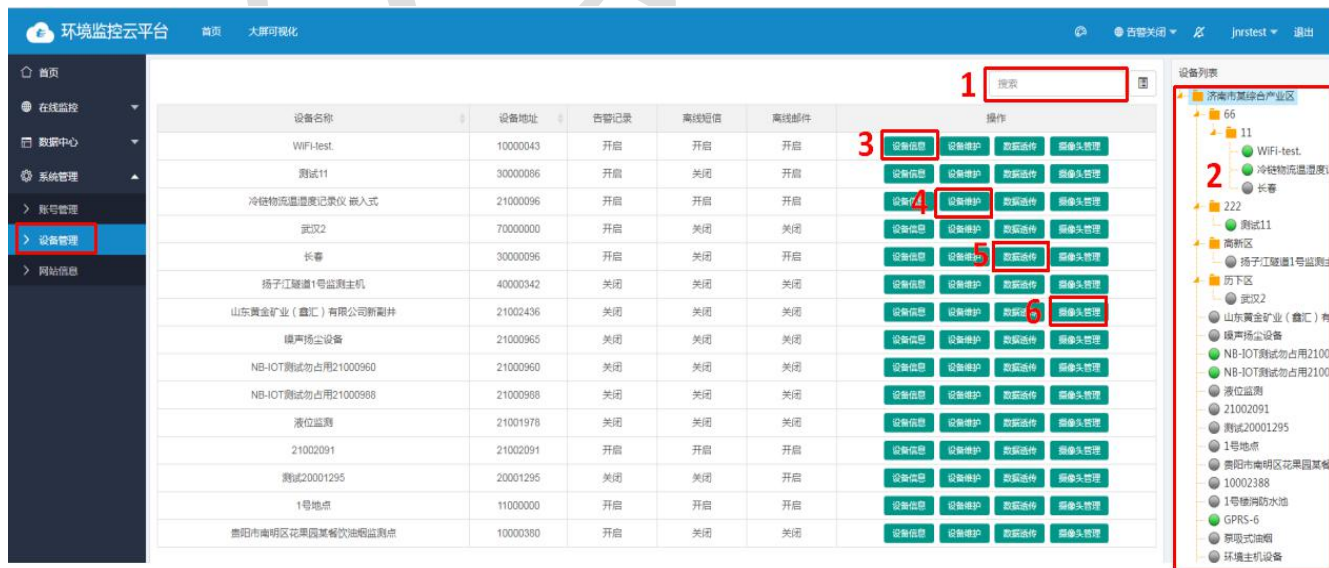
环境监控云平台 首页 大屏可视化 告警关闭 jnrstest 退出

首页
在线监控
数据中心
系统管理
账号管理
设备管理
网站信息

1 搜索

| 设备名称 | 设备地址 | 告警记录 | 离线短信 | 离线邮件 | 操作 |
|---|---|---|---|---|---|
| WiFi-test. | 10000043 | 开启 | 开启 | 开启 | 3 设备信息 设备维护 数据远传 摄像头管理 |
| 测试11 | 30000086 | 开启 | 关闭 | 关闭 | 设备信息 设备维护 数据远传 摄像头管理 |
| 冷链物流温湿度记录仪 嵌入式 | 21000096 | 开启 | 开启 | 开启 | 设备信息 4 设备维护 数据远传 摄像头管理 |
| 武汉2 | 70000000 | 关闭 | 关闭 | 关闭 | 设备信息 设备维护 数据远传 摄像头管理 |
| 长春 | 30000096 | 关闭 | 关闭 | 开启 | 设备信息 设备维护 5 数据远传 摄像头管理 |
| 扬子江隧道1号监测主机 | 40000342 | 关闭 | 关闭 | 关闭 | 设备信息 设备维护 数据远传 摄像头管理 |
| 山东黄金矿业（鑫汇）有限公司新副井 | 21002436 | 关闭 | 关闭 | 关闭 | 设备信息 设备维护 数据远传 6 摄像头管理 |
| 噪声扬尘设备 | 21000965 | 关闭 | 关闭 | 关闭 | 设备信息 设备维护 数据远传 摄像头管理 |
| NB-IOT测试勿占用21000960 | 21000960 | 关闭 | 关闭 | 关闭 | 设备信息 设备维护 数据远传 摄像头管理 |
| NB-IOT测试勿占用21000988 | 21000988 | 关闭 | 关闭 | 关闭 | 设备信息 设备维护 数据远传 摄像头管理 |
| 液位监测 | 21001978 | 关闭 | 关闭 | 关闭 | 设备信息 设备维护 数据远传 摄像头管理 |
| 21002091 | 21002091 | 开启 | 开启 | 开启 | 设备信息 设备维护 数据远传 摄像头管理 |
| 测试20001295 | 20001295 | 关闭 | 关闭 | 开启 | 设备信息 设备维护 数据远传 摄像头管理 |
| 1号地点 | 11000000 | 开启 | 开启 | 关闭 | 设备信息 设备维护 数据远传 摄像头管理 |
| 贵阳市南明区花果园某餐饮油烟监测点 | 10000380 | 开启 | 关闭 | 关闭 | 设备信息 设备维护 数据远传 摄像头管理 |

设备列表
济南市某综合产业区
66
11
WiFi-test.
2 冷链物流温湿度
长春
222
测试11
高新区
扬子江隧道1号监测
历下区
武汉2
山东黄金矿业（鑫汇）有
噪声扬尘设备
NB-IOT测试勿占用2100
NB-IOT测试勿占用2100
液位监测
21002091
测试20001295
1号地点
贵阳市南明区花果园某餐
10002388
1号楼消防水池
GPRS-6
泵吸式油烟
环境主机设备